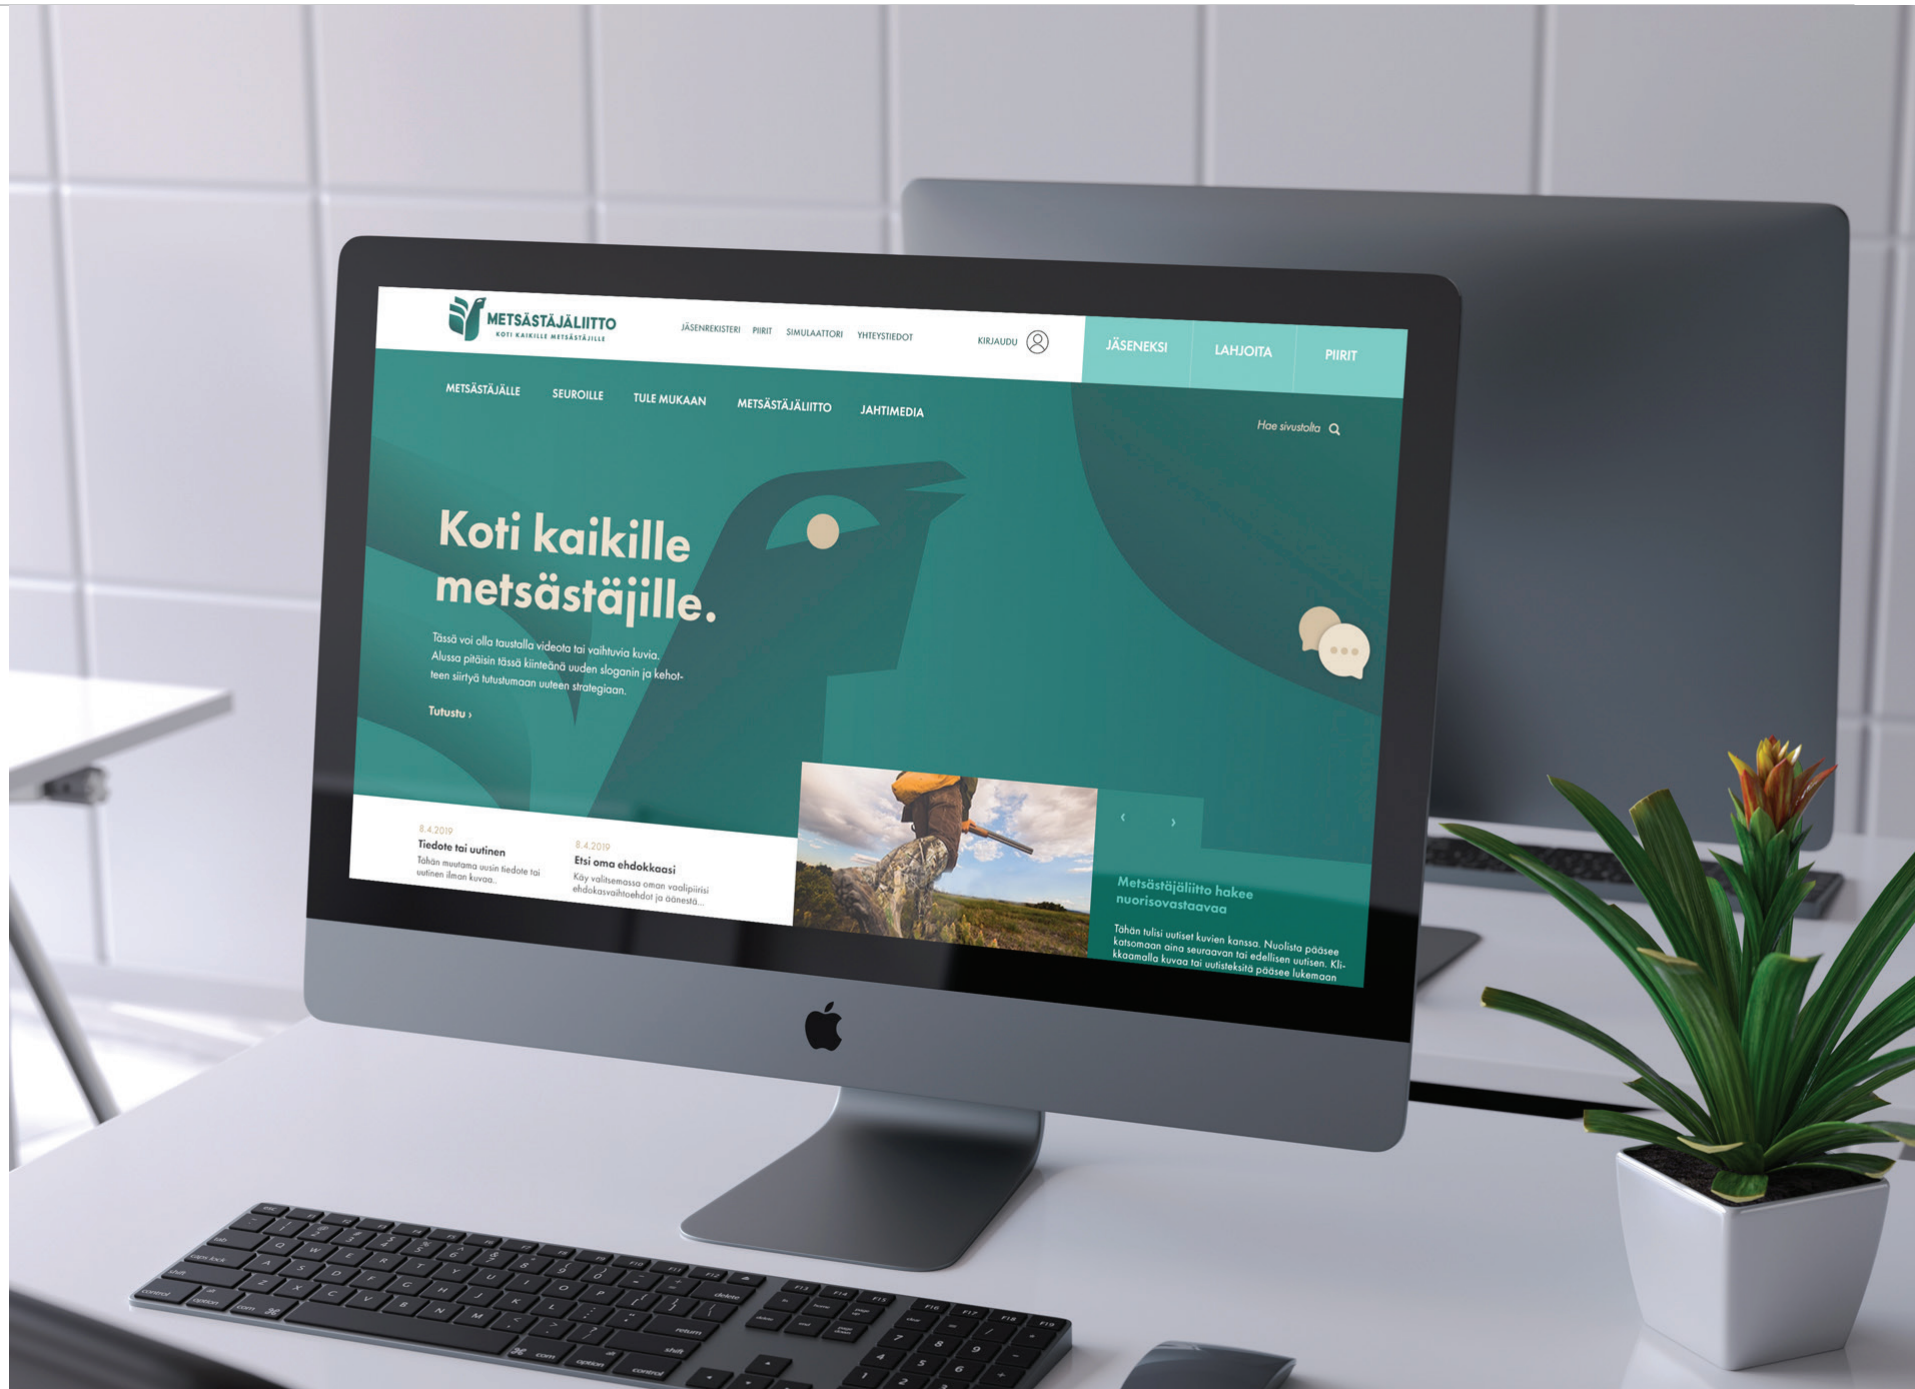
METSÄSTÄJÄLIITTO
KOTI KAIKILLE METSÄSTÄJILLE

JÄSENREKISTERI PIIRIT SIMULAATTORI YHTEYSTIEDOT

KIRJAUDU

JÄSENEKSI LAHJOITA PIIRIT

METSÄSTÄJÄLLE SEUROILLE TULE MUKAAN METSÄSTÄJÄLIITTO JAHTIMEDIA

Hae sivustolta

Koti kaikille metsästäjille.

Tässä voi olla taustalla videota tai vaihtuvia kuvia. Alussa pitäisin tässä kiinteänä uuden sloganin ja kehotteen siirtyä tutustumaan uuteen strategiaan.

Tutustu ›

8.4.2019
Tiedote tai uutinen
Tähän muutama uusin tiedote tai uutinen ilman kuvaa...

8.4.2019
Etsi oma ehdokkaasi
Käy valitsemassa oman vaalipiirisi ehdokasvaihtoehdot ja äänestä...

‹ ›

Metsästäjäliitto hakee nuorisovastaavaa

Tähän tulisi uutiset kuvien kanssa. Nuolista pääsee katsomaan aina seuraavan tai edellisen uutisen. Klikkaamalla kuvaa tai uutisteksitä pääsee lukemaan